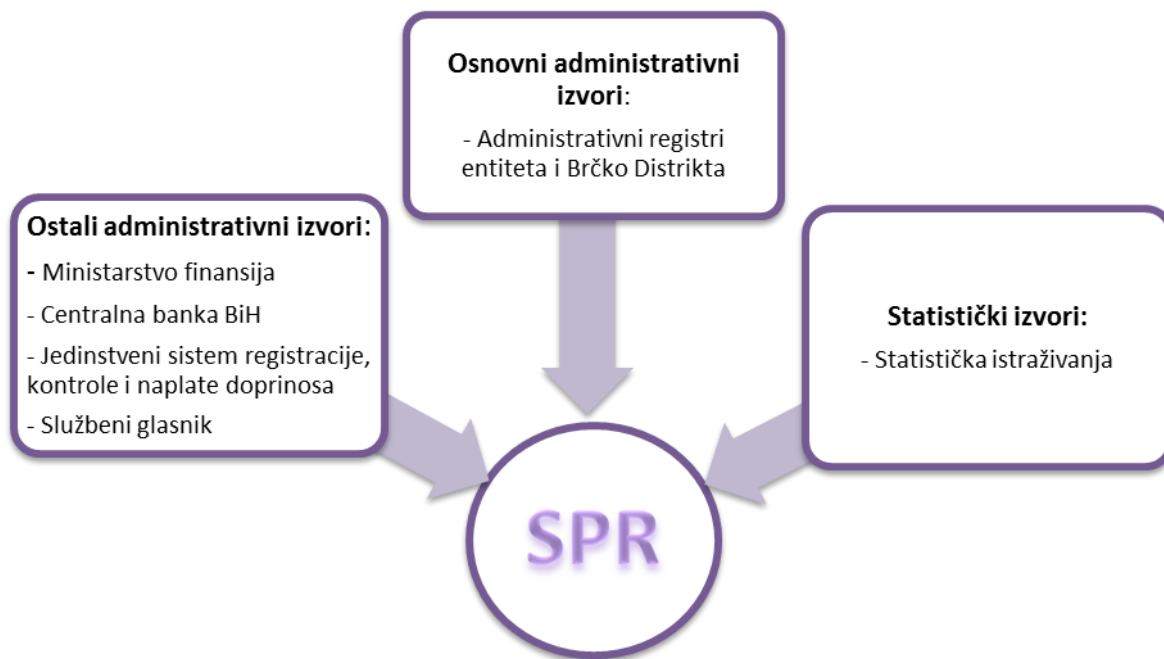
Osnovni administrativni izvori:

- Administrativni registri entiteta i Brčko Distrikta

Ostali administrativni izvori:

- Ministarstvo finansija
- Centralna banka BiH
- Jedinstveni sistem registracije, kontrole i naplate doprinosa
- Službeni glasnik

Statistički izvori:

- Statistička istraživanja

SPR